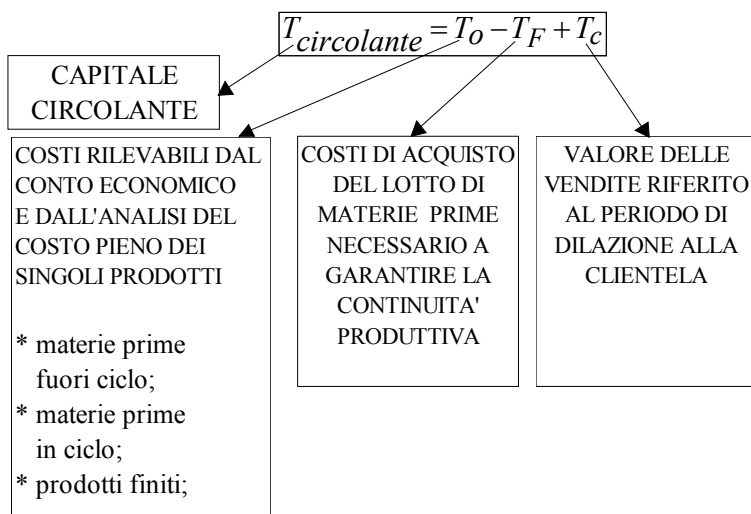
$T_{circolante} = T_O - T_F + T_c$

CAPITALE CIRCOLANTE

COSTI RILEVABILI DAL CONTO ECONOMICO E DALL'ANALISI DEL COSTO PIENO DEI SINGOLI PRODOTTI

* materie prime fuori ciclo;
* materie prime in ciclo;
* prodotti finiti;

COSTI DI ACQUISTO DEL LOTTO DI MATERIE PRIME NECESSARIO A GARANTIRE LA CONTINUITA' PRODUTTIVA

VALORE DELLE VENDITE RIFERITO AL PERIODO DI DILAZIONE ALLA CLIENTELA